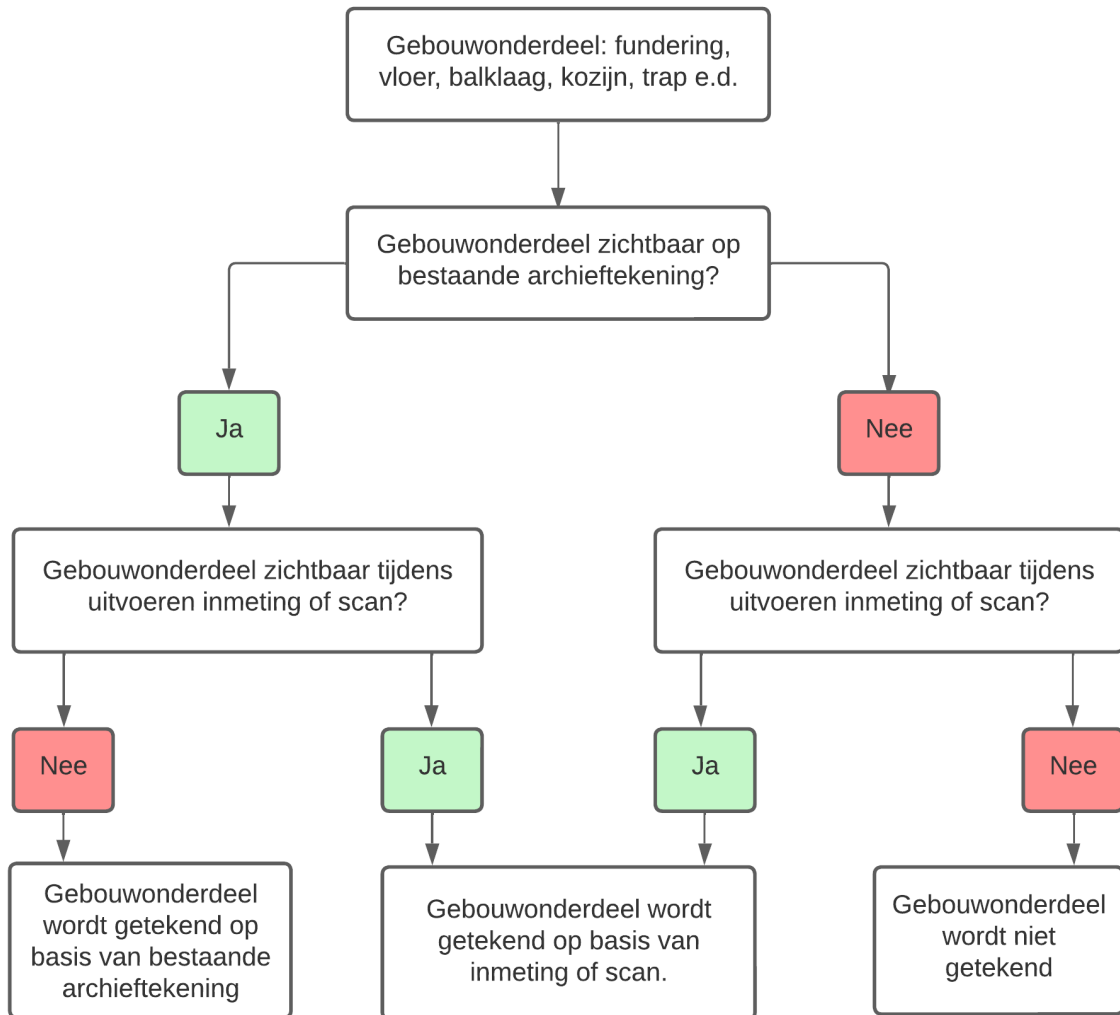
Gebouwonderdeel: fundering, vloer, balklaag, kozijn, trap e.d.

Gebouwonderdeel zichtbaar op bestaande archieftekening?

Ja

Nee

Gebouwonderdeel zichtbaar tijdens uitvoeren inmeting of scan?

Gebouwonderdeel zichtbaar tijdens uitvoeren inmeting of scan?

Nee

Ja

Ja

Nee

Gebouwonderdeel wordt getekend op basis van bestaande archieftekening

Gebouwonderdeel wordt getekend op basis van inmeting of scan.

Gebouwonderdeel wordt niet getekend